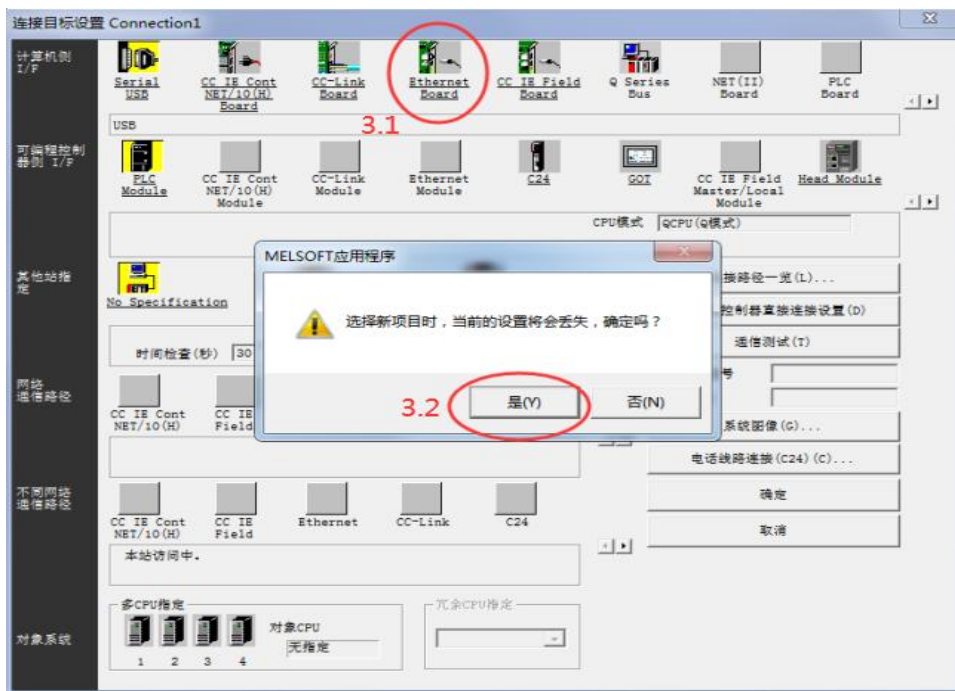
连接目标设置 Connection1

计算机侧 I/F

Serial USB

CC IE Cont NET/10(H) Board

CC-Link Board

Ethernet Board

CC IE Field Board

Q Series Bus

NET(II) Board

PLC Board

USB

3.1

可编程控制器侧 I/F

PLC Module

CC IE Cont NET/10(H) Module

CC-Link Module

Ethernet Module

C24

GOT

CC IE Field Master/Local Module

Head Module

CPU模式 QCPU(Q模式)

其他站指定

No Specification

时间检查(秒) 30

网络通信路径

CC IE Cont NET/10(H)

CC IE Field

不同网络通信路径

CC IE Cont NET/10(H)

CC IE Field

Ethernet

CC-Link

C24

本站访问中。

对象系统

多CPU指定

1 2 3 4

对象CPU

无指定

冗余CPU指定

接路径一览(L)...

控制器直接连接设置(D)

通信测试(T)

号

系统图像(G)...

电话线路连接(C24)(C)...

确定

取消

MELSOFT应用程序

选择新项目时，当前的设置将会丢失，确定吗？

3.2

是(Y)

否(N)